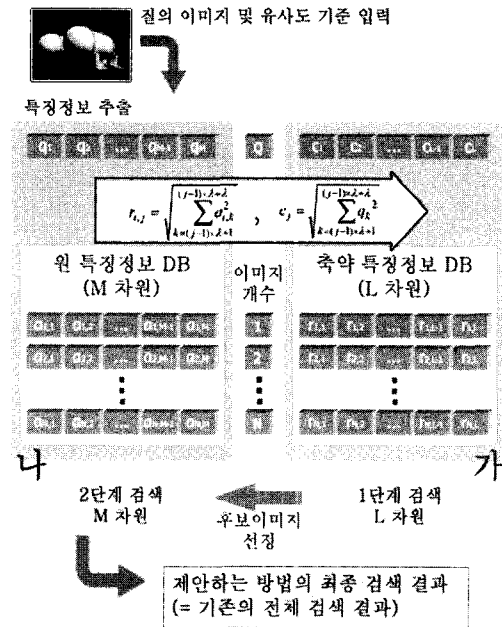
질의 이미지 및 유사도 기준 입력

특징정보 추출

| $q_1$ | $q_2$ | ... | $q_{M-1}$ | $q_M$ |
|---|---|---|---|---|

Q

| $c_1$ | $c_2$ | ... | $c_{L-1}$ | $c_L$ |
|---|---|---|---|---|

$f_{i,j} = \sqrt{\sum_{k=(j-1)\cdot\lambda+1}^{(j-1)\cdot\lambda+\lambda} a_{i,k}^2}$ , $c_j = \sqrt{\sum_{k=(j-1)\cdot\lambda+1}^{(j-1)\cdot\lambda+\lambda} q_k^2}$

원 특정정보 DB (M 차원)

이미지 개수

축약 특정정보 DB (L 차원)

| $a_{1,1}$ | $a_{1,2}$ | ... | $a_{1,M-1}$ | $a_{1,M}$ |
|---|---|---|---|---|
| $a_{2,1}$ | $a_{2,2}$ | ... | $a_{2,M-1}$ | $a_{2,M}$ |
| ⋮ | | | | |
| $a_{N,1}$ | $a_{N,2}$ | ... | $a_{N,M-1}$ | $a_{N,M}$ |

1
2
⋮
N

| $f_{1,1}$ | $f_{1,2}$ | ... | $f_{1,L-1}$ | $f_{1,L}$ |
|---|---|---|---|---|
| $f_{2,1}$ | $f_{2,2}$ | ... | $f_{2,L-1}$ | $f_{2,L}$ |
| ⋮ | | | | |
| $f_{N,1}$ | $f_{N,2}$ | ... | $f_{N,L-1}$ | $f_{N,L}$ |

나

가

2단계 검색
M 차원

후보이미지
선정

1단계 검색
L 차원

제안하는 방법의 최종 검색 결과
(= 기존의 전체 검색 결과)